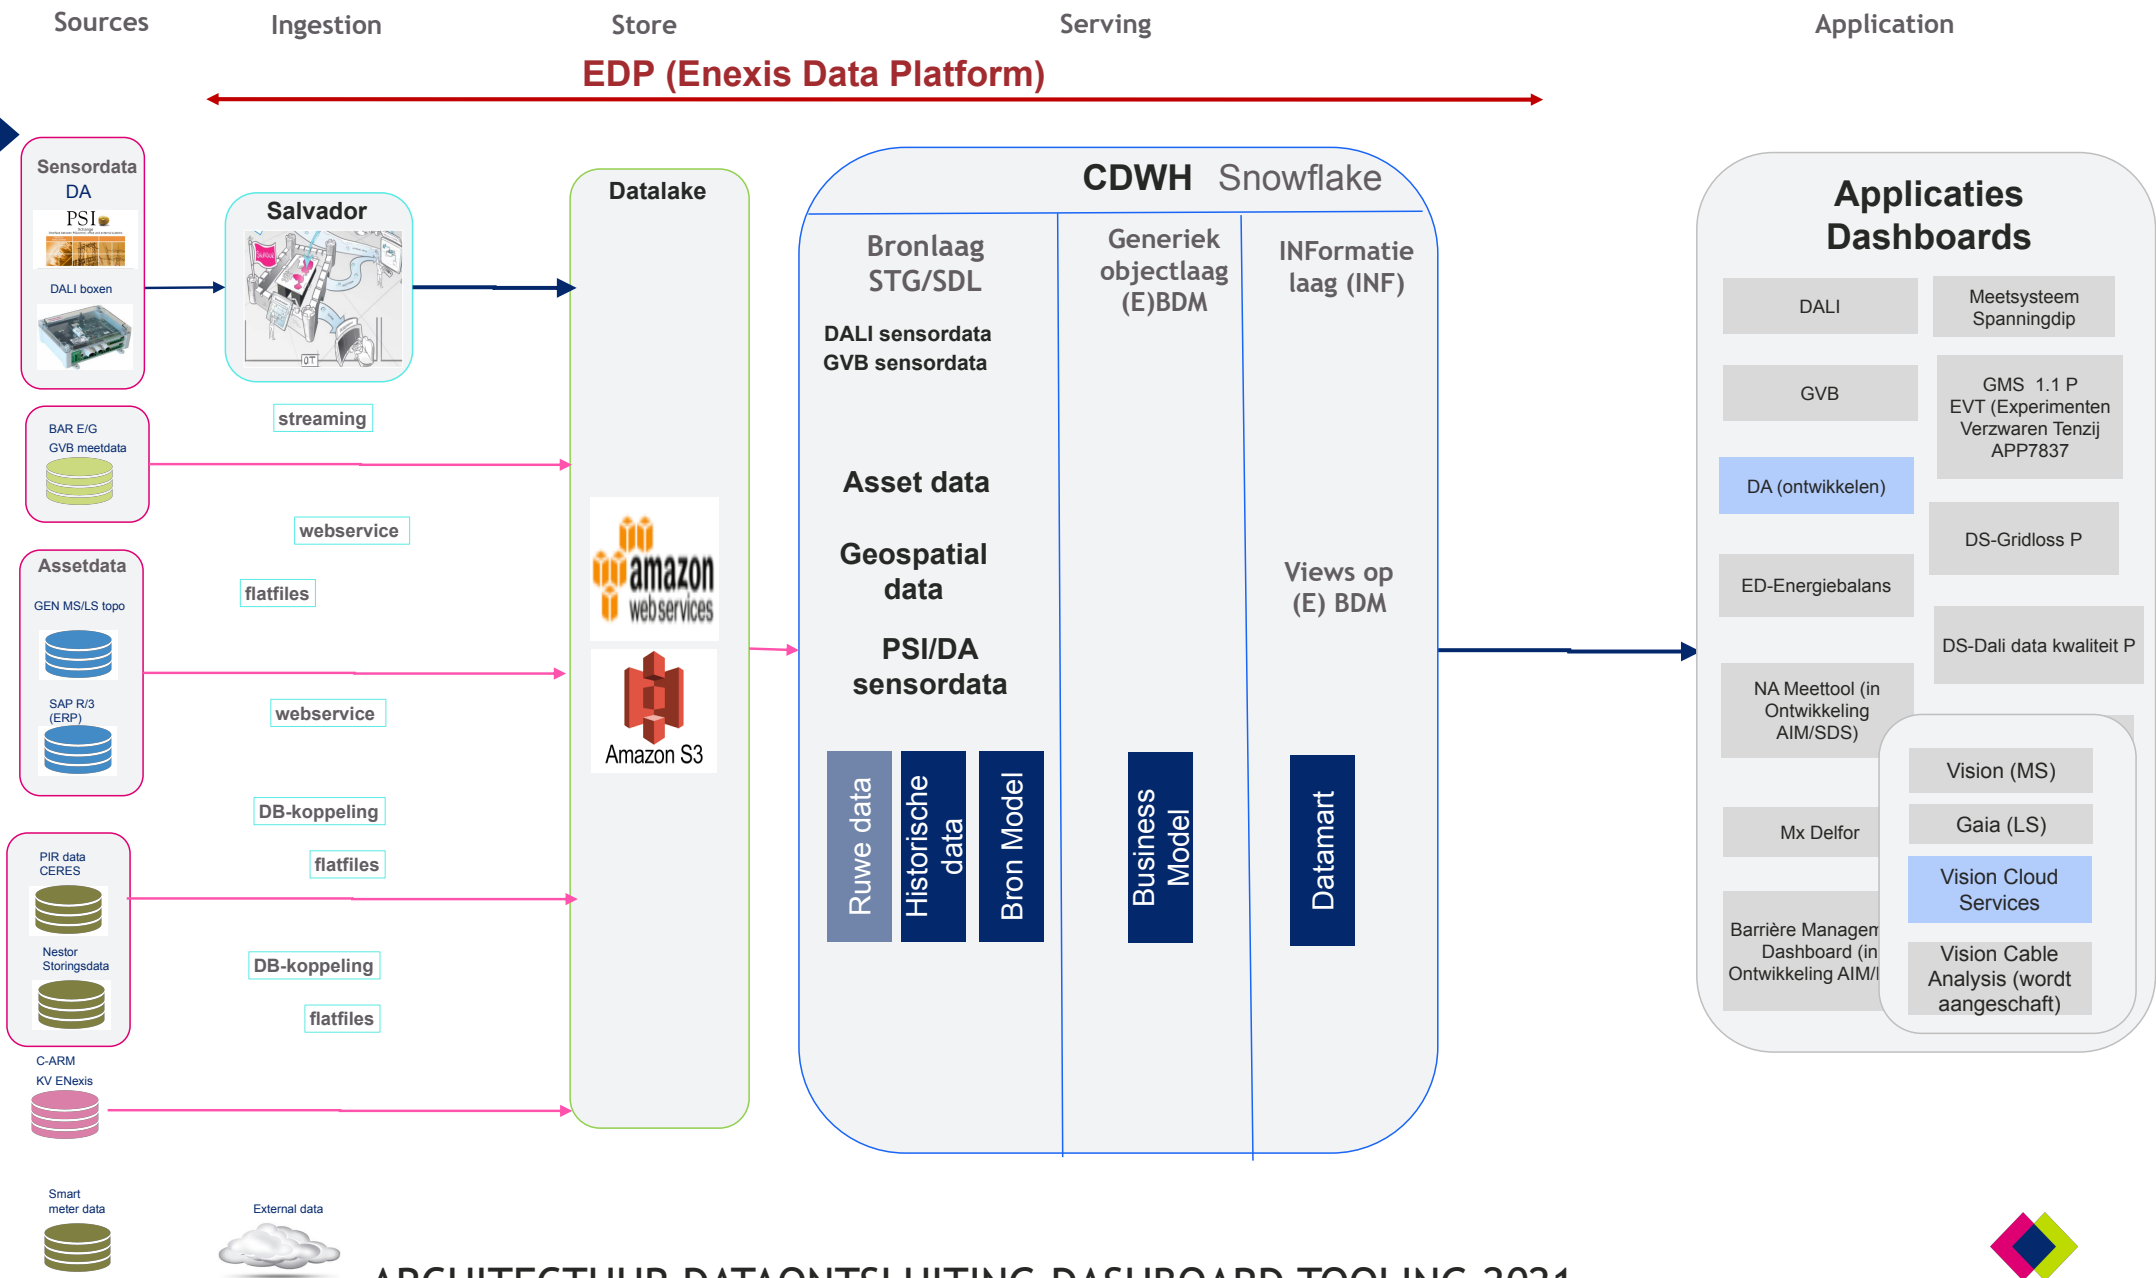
Sources Ingestion Store Serving Application

EDP (Enexis Data Platform)

Sensordata
DA
PSI
DALI boxen

Salvador

streaming

BAR E/G
GVB meetdata

webservice

Assetdata
GEN MS/LS topo

flatfiles

SAP R/3 (ERP)

webservice

DB-koppeling

PIR data
CERES

flatfiles

Nestor
Storingsdata

DB-koppeling

flatfiles

C-ARM
KV ENexis

Smart meter data

External data

Datalake

amazon webservices

Amazon S3

CDWH Snowflake

Bronlaag STG/SDL

DALI sensordata
GVB sensordata

Asset data

Geospatial data

PSI/DA sensordata

Ruwe data | Historische data | Bron Model

Generiek objectlaag (E)BDM

Business Model

INFormatie laag (INF)

Views op (E) BDM

Datamart

Applicaties Dashboards

DALI
Meetsysteem Spanningdip
GVB
GMS 1.1 P EVT (Experimenten Verzwaren Tenzij APP7837
DA (ontwikkelen)
DS-Gridloss P
ED-Energiebalans
DS-Dali data kwaliteit P
NA Meettool (in Ontwikkeling AIM/SDS)
Mx Delfor
Barrière Managem Dashboard (in Ontwikkeling AIM/
Vision (MS)
Gaia (LS)
Vision Cloud Services
Vision Cable Analysis (wordt aangeschaft)

ARCHITECTUUR DATAONTSLUITING DASHBOARD TOOLING 2021